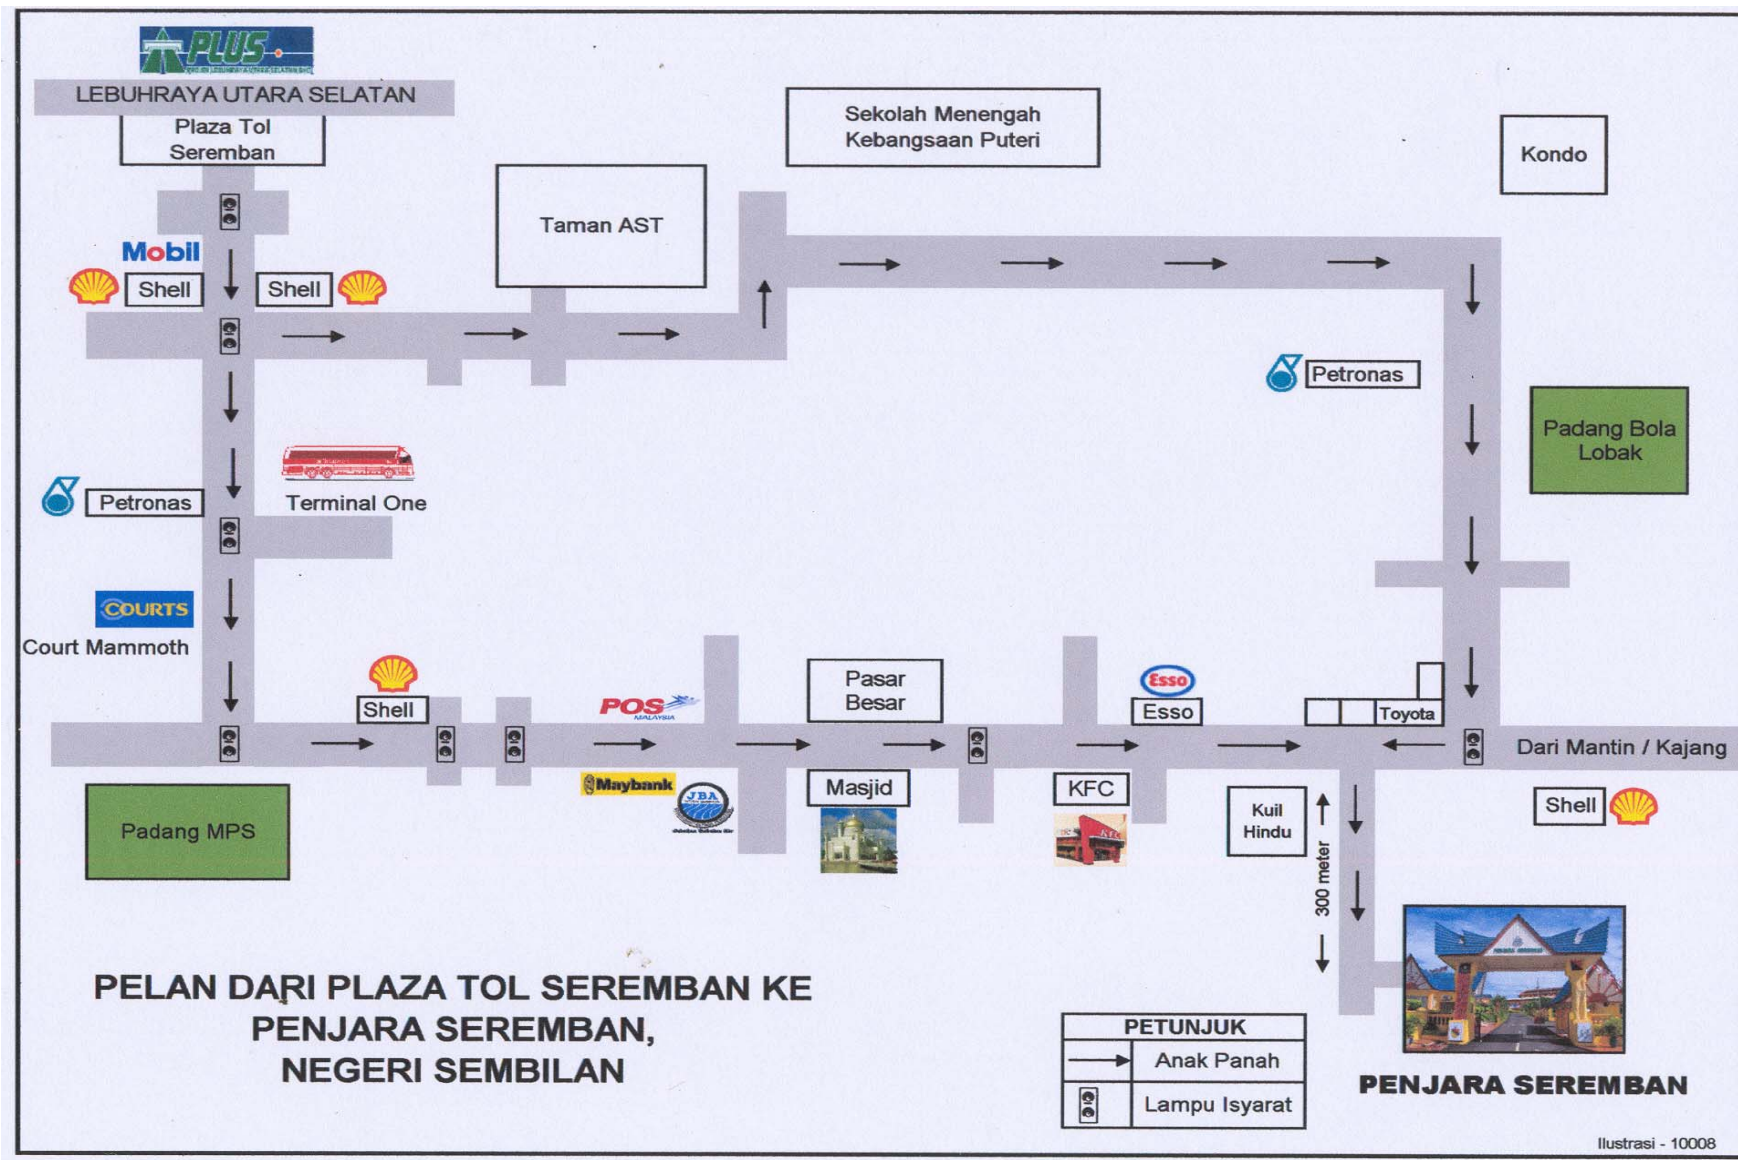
PLUS

LEBUHRAYA UTARA SELATAN

Plaza Tol Seremban

Sekolah Menengah Kebangsaan Puteri

Kondo

Taman AST

Mobil

Shell

Shell

Petronas

Padang Bola Lobak

Terminal One

Petronas

COURTS

Court Mammoth

Shell

POS MALAYSIA

Pasar Besar

Esso

Esso

Toyota

Dari Mantin / Kajang

Maybank

JBA

Masjid

KFC

Kuil Hindu

Shell

Padang MPS

300 meter

PELAN DARI PLAZA TOL SEREMBAN KE PENJARA SEREMBAN, NEGERI SEMBILAN

| PETUNJUK | |
|---|---|
| | Anak Panah |
| | Lampu Isyarat |

PENJARA SEREMBAN

Ilustrasi - 10008